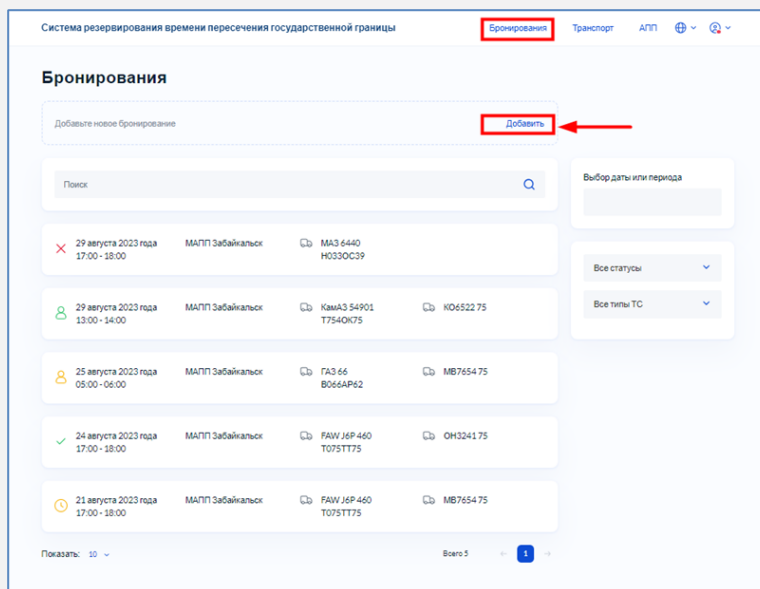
Система резервирования времени пересечения государственной границы

Бронирования Транспорт АПП

Бронирования

Добавьте новое бронирование

Добавить

Поиск

Выбор даты или периода

29 августа 2023 года
17:00 - 18:00
МАПП Забайкальск
МАЗ 6440
Н033ОС39

29 августа 2023 года
13:00 - 14:00
МАПП Забайкальск
КамАЗ 54901
Т754ОК75
КО6522 75

25 августа 2023 года
05:00 - 06:00
МАПП Забайкальск
ГАЗ 66
В066АР62
МВ7654 75

24 августа 2023 года
17:00 - 18:00
МАПП Забайкальск
FAW J6P 460
Т075ТТ75
ОН3241 75

21 августа 2023 года
17:00 - 18:00
МАПП Забайкальск
FAW J6P 460
Т075ТТ75
МВ7654 75

Все статусы

Все типы ТС

Показать: 10

Всего 5

1